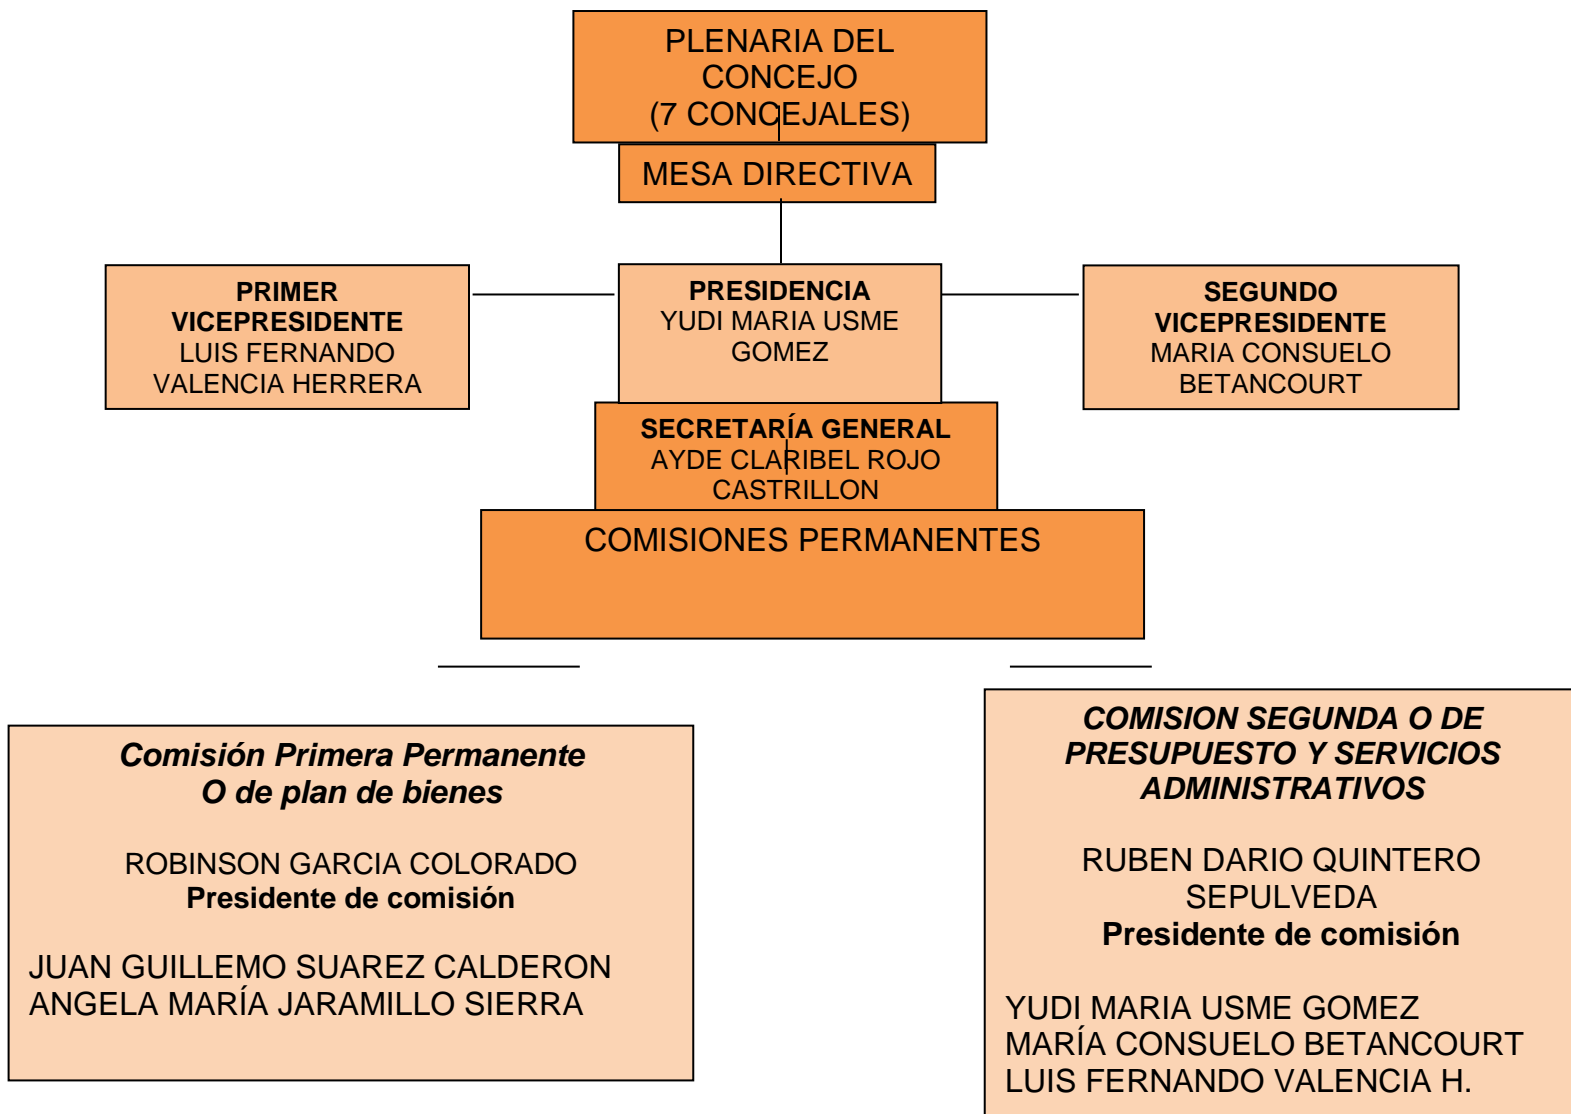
PLENARIA DEL CONCEJO
(7 CONCEJALES)

MESA DIRECTIVA

PRIMER VICEPRESIDENTE
LUIS FERNANDO VALENCIA HERRERA

PRESIDENCIA
YUDI MARIA USME GOMEZ

SEGUNDO VICEPRESIDENTE
MARIA CONSUELO BETANCOURT

SECRETARÍA GENERAL
AYDE CLARIBEL ROJO CASTRILLON

COMISIONES PERMANENTES

Comisión Primera Permanente
O de plan de bienes

ROBINSON GARCIA COLORADO
Presidente de comisión

JUAN GUILLEMO SUAREZ CALDERON
ANGELA MARÍA JARAMILLO SIERRA

COMISION SEGUNDA O DE PRESUPUESTO Y SERVICIOS ADMINISTRATIVOS

RUBEN DARIO QUINTERO SEPULVEDA
Presidente de comisión

YUDI MARIA USME GOMEZ
MARÍA CONSUELO BETANCOURT
LUIS FERNANDO VALENCIA H.